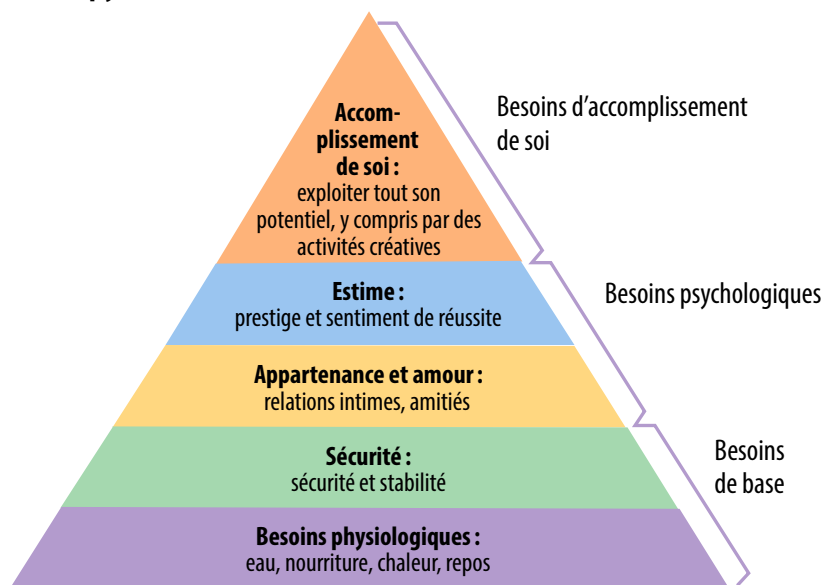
**Accomplissement de soi :**
exploiter tout son potentiel, y compris par des activités créatives

Besoins d’accomplissement de soi

**Estime :**
prestige et sentiment de réussite

Besoins psychologiques

**Appartenance et amour :**
relations intimes, amitiés

**Sécurité :**
sécurité et stabilité

Besoins de base

**Besoins physiologiques :**
eau, nourriture, chaleur, repos